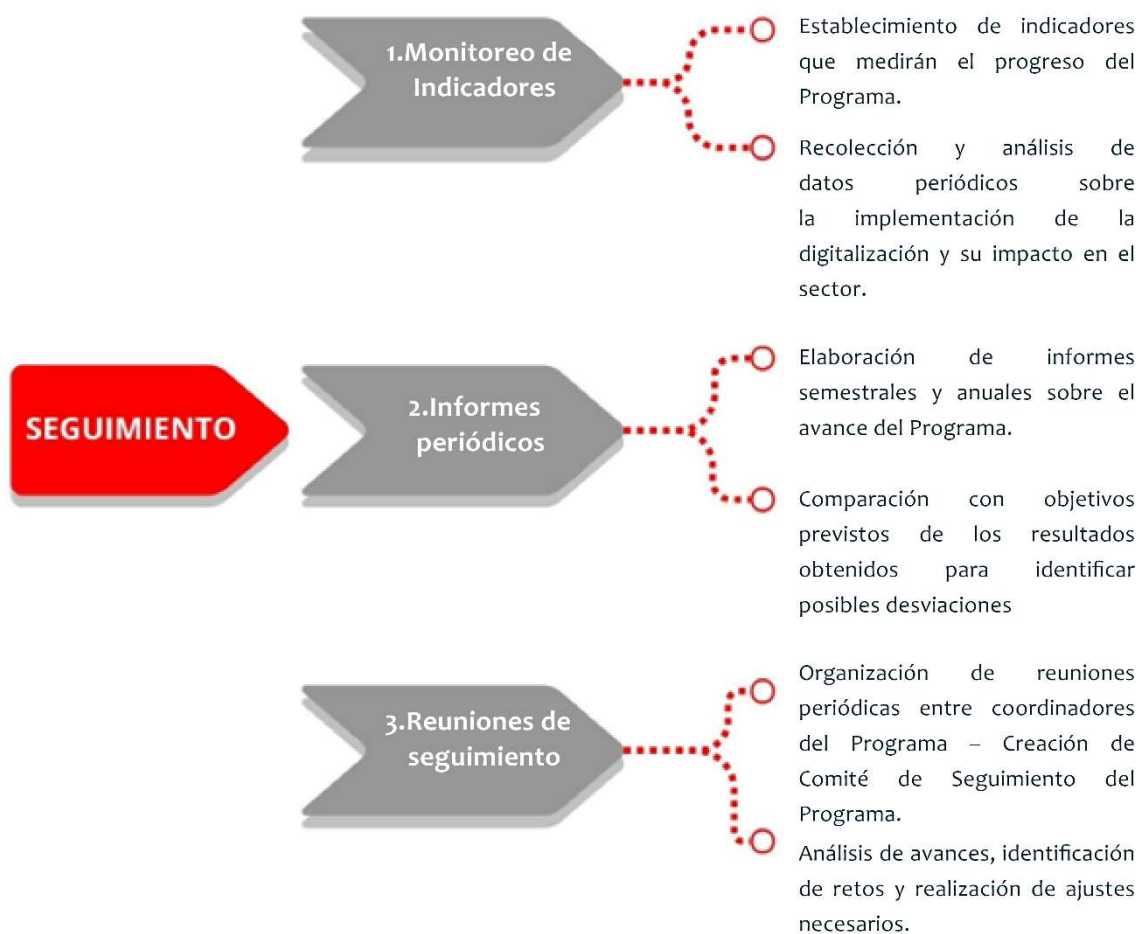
SEGUIMIENTO

1.Monitoreo de Indicadores

Establecimiento de indicadores que medirán el progreso del Programa.

Recolección y análisis de datos periódicos sobre la implementación de la digitalización y su impacto en el sector.

2.Informes periódicos

Elaboración de informes semestrales y anuales sobre el avance del Programa.

Comparación con objetivos previstos de los resultados obtenidos para identificar posibles desviaciones

3.Reuniones de seguimiento

Organización de reuniones periódicas entre coordinadores del Programa – Creación de Comité de Seguimiento del Programa.

Análisis de avances, identificación de retos y realización de ajustes necesarios.